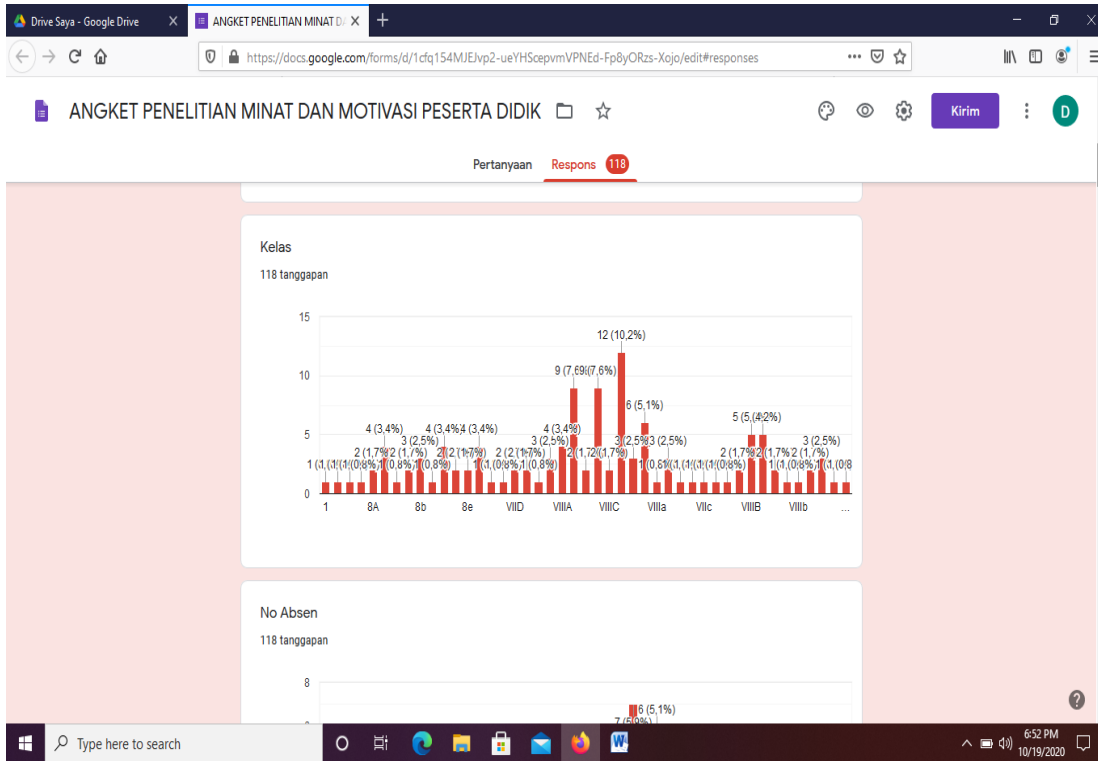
Drive Saya - Google Drive
ANGKET PENELITIAN MINAT DA
https://docs.google.com/forms/d/1cfq154MJEJvp2-ueYHScepvmVPNEd-Fp8yORzs-Xojo/edit#responses

ANGKET PENELITIAN MINAT DAN MOTIVASI PESERTA DIDIK

Kirim

D

Pertanyaan Respons 118

Kelas

118 tanggapan

15
10
5
0

12 (10,2%)
9 (7,6%) (7,6%)
6 (5,1%)
5 (5,(4,2%)
4 (3,4%) 4 (3,4%) 4 (3,4%) 4 (3,4%)
3 (2,5%) 3 (2,5%) 3 (2,5%) 3 (2,5%) 3 (2,5%)
2 (1,7%) 2 (1,7%) 2 (1,7%) 2 (1,7%) 2 (1,7%)
1 (0,8%)

1 8A 8b 8e VIID VIIIA VIIIC VIIIa VIIc VIIIB VIIIb ...

No Absen

118 tanggapan

8

6 (5,1%)
7 (5,9%)

Type here to search

6:52 PM
10/19/2020